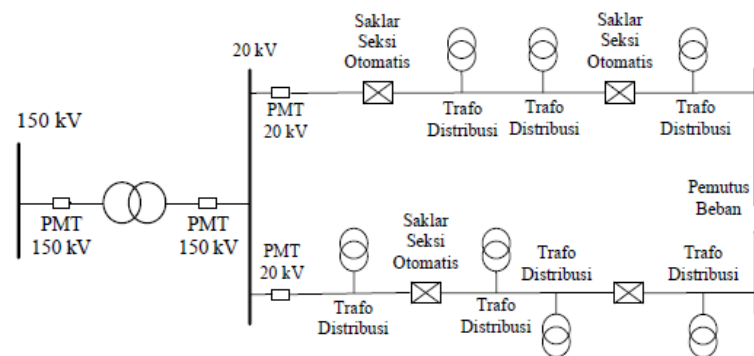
150 kV

PMT
150 kV

PMT
150 kV

20 kV

PMT
20 kV

Saklar
Seksi
Otomatis

Trafo
Distribusi

Trafo
Distribusi

Saklar
Seksi
Otomatis

Trafo
Distribusi

Pemutus
Beban

PMT
20 kV

Trafo
Distribusi

Saklar
Seksi
Otomatis

Trafo
Distribusi

Trafo
Distribusi

Trafo
Distribusi